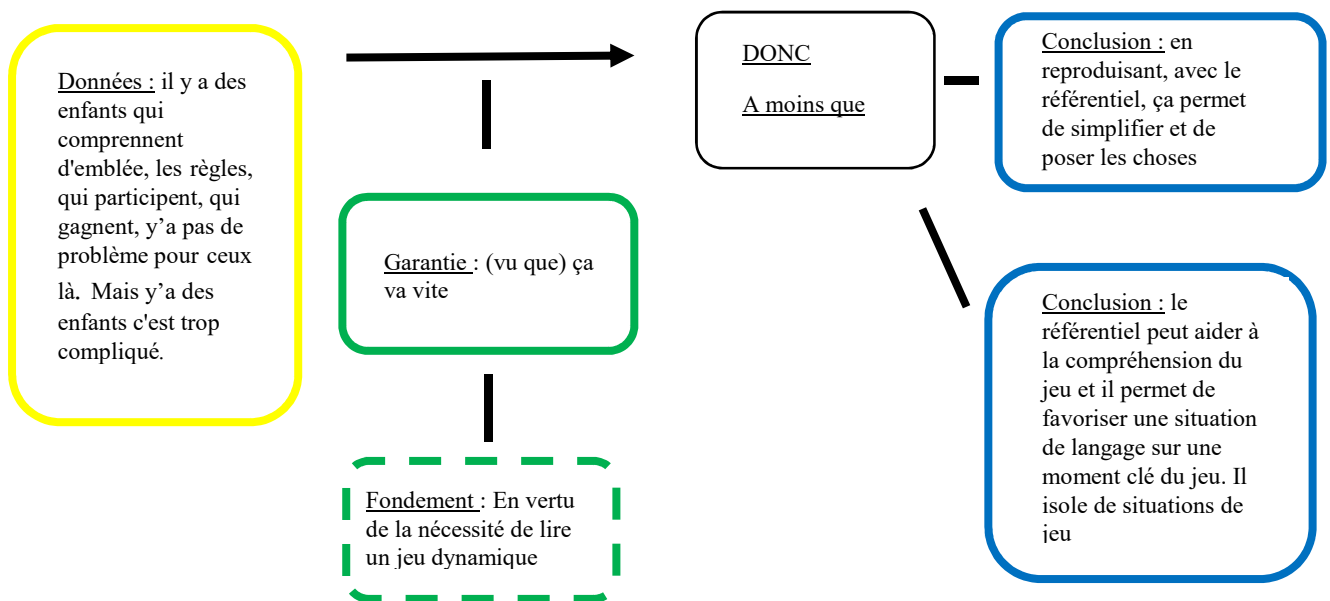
Données : il y a des enfants qui comprennent d'emblée, les règles, qui participent, qui gagnent, y'a pas de problème pour ceux là. Mais y'a des enfants c'est trop compliqué.

Garantie : (vu que) ça va vite

Fondement : En vertu de la nécessité de lire un jeu dynamique

DONC

A moins que

Conclusion : en reproduisant, avec le référentiel, ça permet de simplifier et de poser les choses

Conclusion : le référentiel peut aider à la compréhension du jeu et il permet de favoriser une situation de langage sur une moment clé du jeu. Il isole de situations de jeu